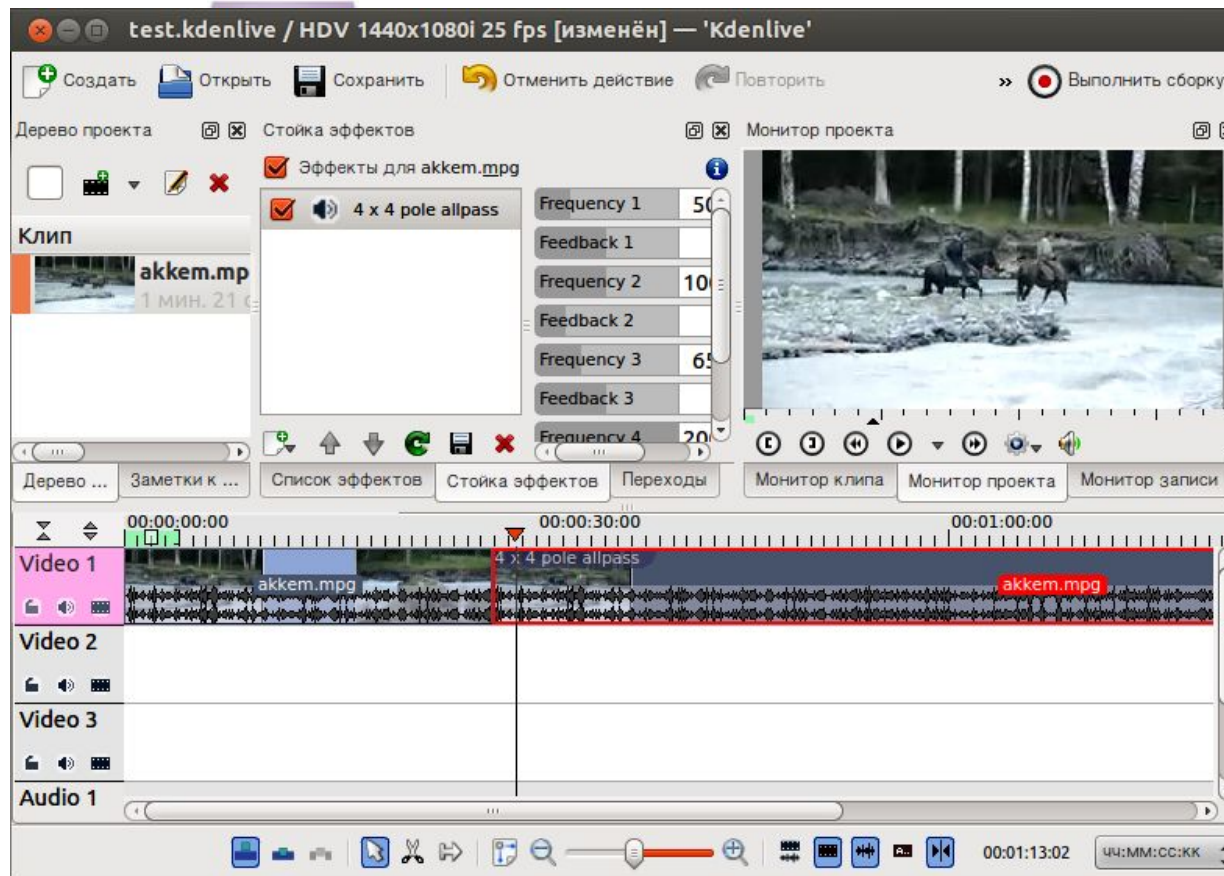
test.kdenlive / HDV 1440x1080i 25 fps [изменён] — 'Kdenlive'

Создать Открыть Сохранить Отменить действие Повторить » Выполнить сборку

Дерево проекта

Стойка эффектов

Монитор проекта

Эффекты для akkem.mpg

4 x 4 pole allpass

Клип

akkem.mp
1 мин. 21 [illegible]

| Frequency 1 | 5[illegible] |
|---|---|
| Feedback 1 | |
| Frequency 2 | 10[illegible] |
| Feedback 2 | |
| Frequency 3 | 6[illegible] |
| Feedback 3 | |
| Frequency 4 | 20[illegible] |

Дерево ... Заметки к ...

Список эффектов Стойка эффектов Переходы

Монитор клипа Монитор проекта Монитор записи

00:00:00:00 00:00:30:00 00:01:00:00

Video 1

akkem.mpg

4 x 4 pole allpass

akkem.mpg

Video 2

Video 3

Audio 1

00:01:13:02 чч:мм:сс:кк